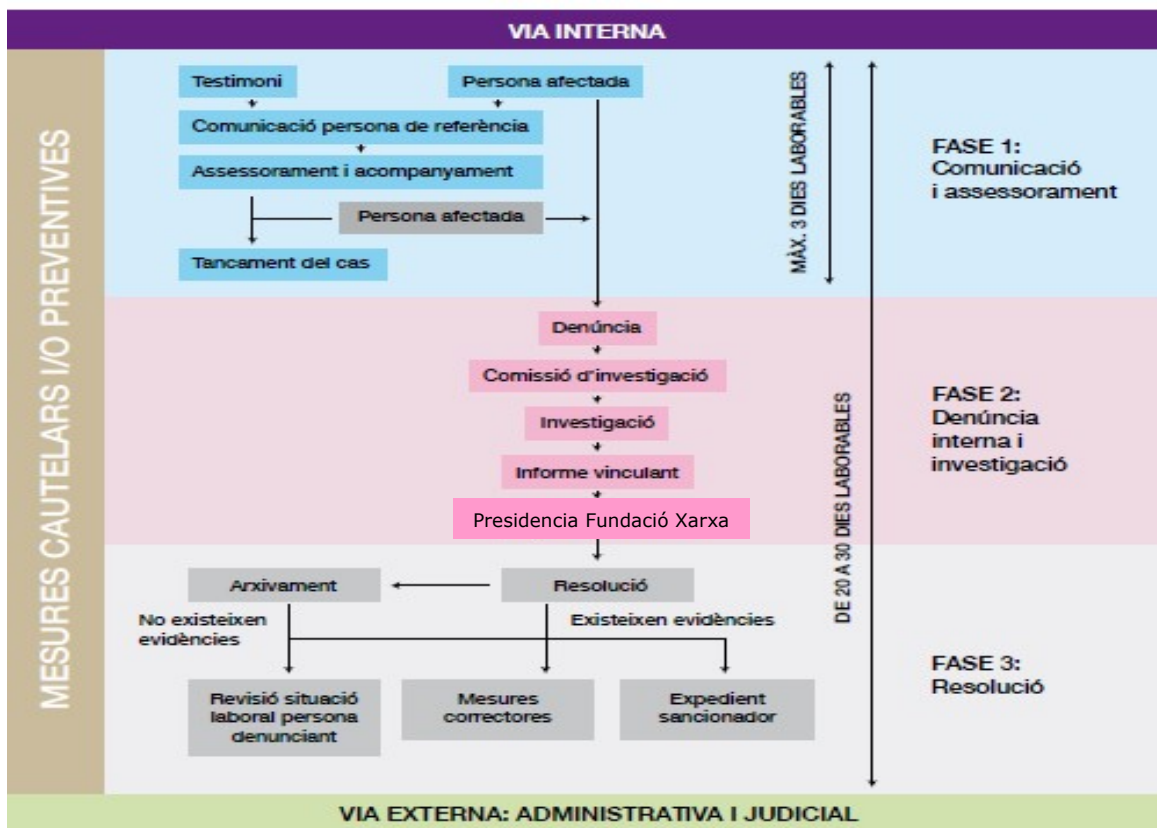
VIA INTERNA

MESURES CAUTELARS I/O PREVENTIVES

Testimoni

Persona afectada

Comunicació persona de referència

Assessorament i acompanyament

Persona afectada

Tancament del cas

MÀX. 3 DIES LABORABLES

FASE 1: Comunicació i assessorament

Denúncia

Comissió d'investigació

Investigació

Informe vinculant

Presidencia Fundació Xarxa

DE 20 A 30 DIES LABORABLES

FASE 2: Denúncia interna i investigació

Arxivament

Resolució

No existeixen evidències

Existeixen evidències

Revisió situació laboral persona denunciant

Mesures correctores

Expedient sancionador

FASE 3: Resolució

VIA EXTERNA: ADMINISTRATIVA I JUDICIAL